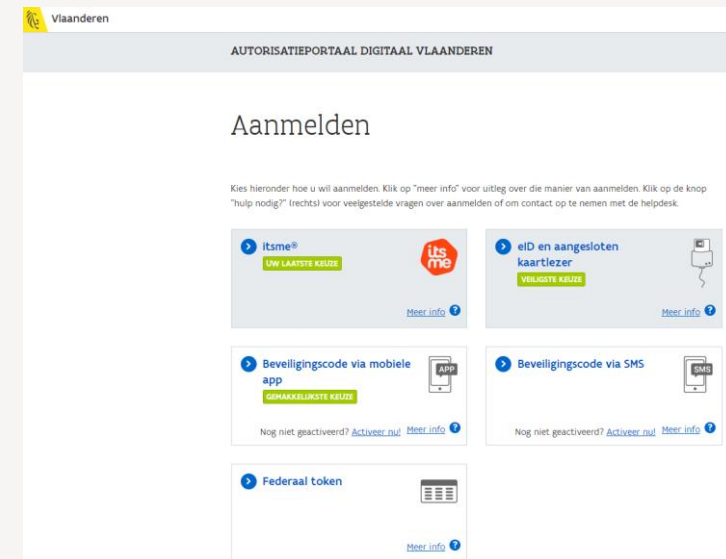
Vlaanderen

AUTORISATIEPORTAAL DIGITAAL VLAANDEREN

Aanmelden

Kies hieronder hoe u wil aanmelden. Klik op "meer info" voor uitleg over die manier van aanmelden. Klik op de knop "hulp nodig?" (rechts) voor veelgestelde vragen over aanmelden of om contact op te nemen met de helpdesk.

itsme®
UW LAATSTE KEUZE
its me
Meer info

eID en aangesloten kaartlezer
VEILIGSTE KEUZE
Meer info

Beveiligingscode via mobiele app
GEMAKKELIJKSTE KEUZE
APP
Nog niet geactiveerd? Activeer nu! Meer info

Beveiligingscode via SMS
SMS
Nog niet geactiveerd? Activeer nu! Meer info

Federaal token
Meer info